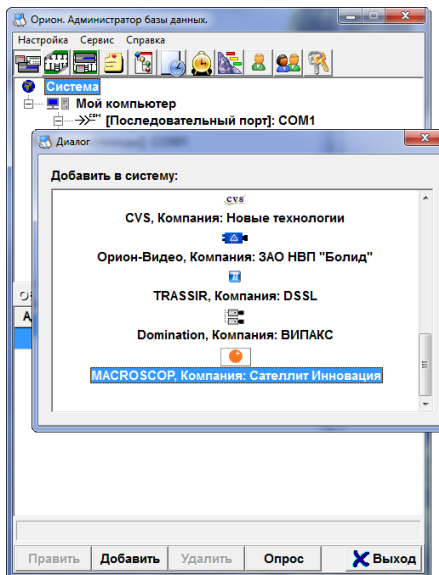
Орион. Администратор базы данных.

Настройка Сервис Справка

Система
Мой компьютер
COM [Последовательный порт]: COM1

Диалог

Добавить в систему:

CVS
CVS, Компания: Новые технологии

Орион-Видео, Компания: ЗАО НВП "Болид"

TRASSIR, Компания: DSSL

Domination, Компания: ВИПАКС

MACROSCOP, Компания: Сателлит Инновация

Править Добавить Удалить Опрос Выход